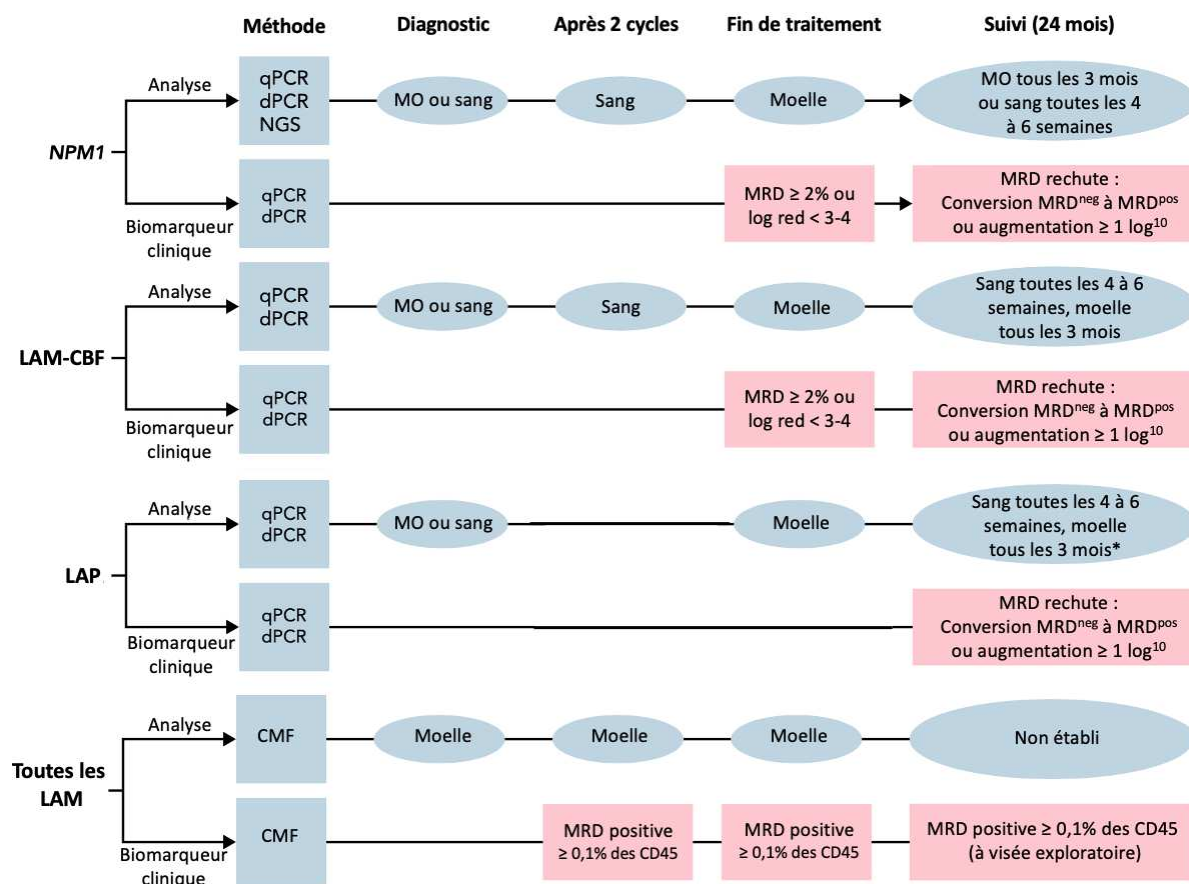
Méthode | Diagnostic | Après 2 cycles | Fin de traitement | Suivi (24 mois)

NPM1

Analyse

qPCR dPCR NGS

MO ou sang

Sang

Moelle

MO tous les 3 mois ou sang toutes les 4 à 6 semaines

Biomarqueur clinique

qPCR dPCR

MRD ≥ 2% ou log red < 3-4

MRD rechute : Conversion MRD$^{neg}$ à MRD$^{pos}$ ou augmentation ≥ 1 log$^{10}$

LAM-CBF

Analyse

qPCR dPCR

MO ou sang

Sang

Moelle

Sang toutes les 4 à 6 semaines, moelle tous les 3 mois

Biomarqueur clinique

qPCR dPCR

MRD ≥ 2% ou log red < 3-4

MRD rechute : Conversion MRD$^{neg}$ à MRD$^{pos}$ ou augmentation ≥ 1 log$^{10}$

LAP

Analyse

qPCR dPCR

MO ou sang

Moelle

Sang toutes les 4 à 6 semaines, moelle tous les 3 mois*

Biomarqueur clinique

qPCR dPCR

MRD rechute : Conversion MRD$^{neg}$ à MRD$^{pos}$ ou augmentation ≥ 1 log$^{10}$

Toutes les LAM

Analyse

CMF

Moelle

Moelle

Moelle

Non établi

Biomarqueur clinique

CMF

MRD positive ≥ 0,1% des CD45

MRD positive ≥ 0,1% des CD45

MRD positive ≥ 0,1% des CD45 (à visée exploratoire)